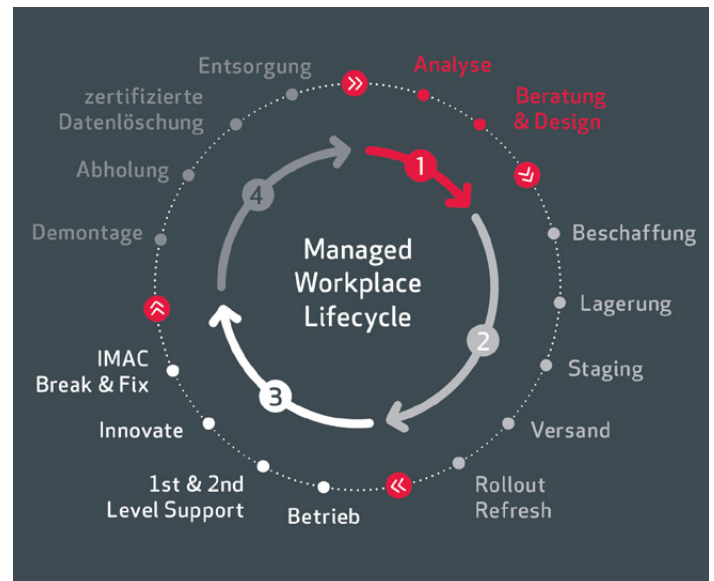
Entsorgung

Analyse

zertifizierte Datenlöschung

Beratung & Design

Abholung

1

4

Demontage

Beschaffung

Managed Workplace Lifecycle

Lagerung

2

IMAC Break & Fix

Staging

3

Innovate

Versand

1st & 2nd Level Support

Rollout Refresh

Betrieb